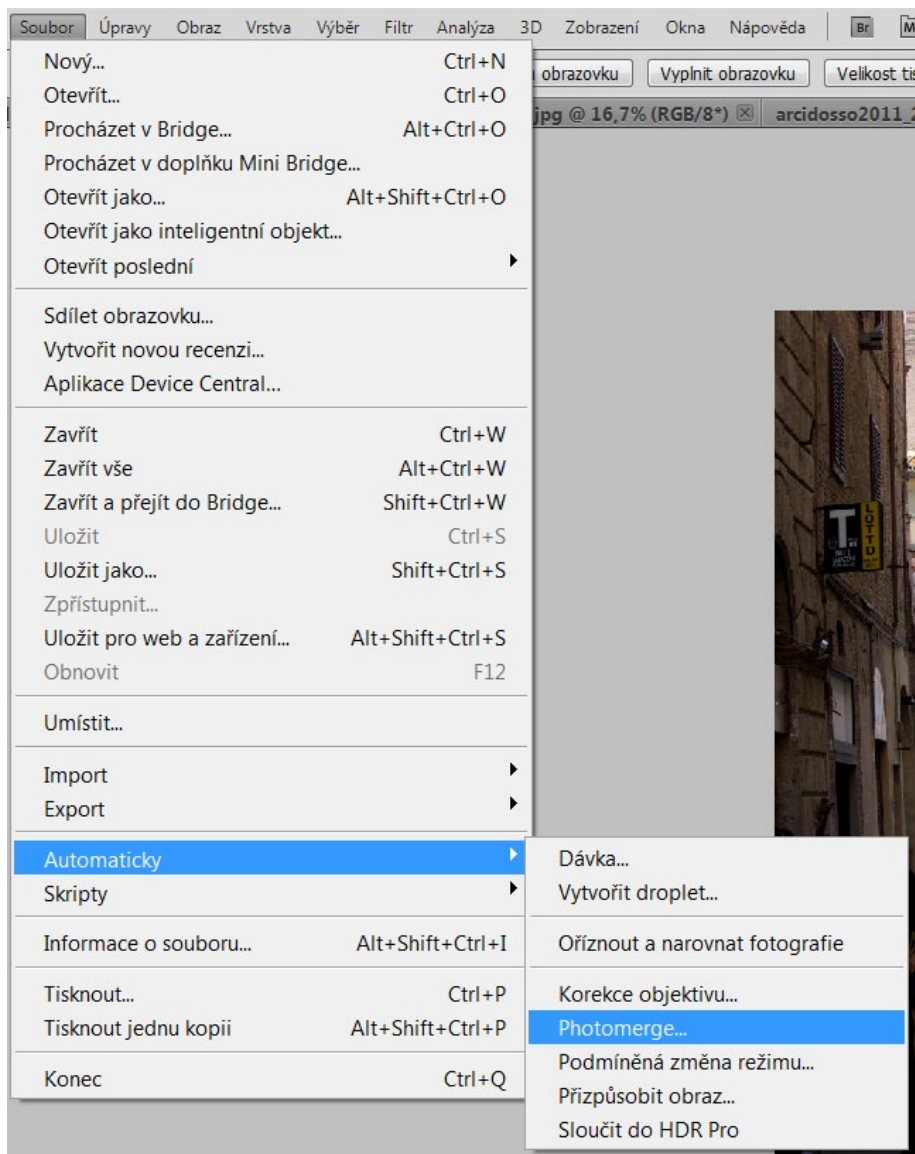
Soubor Úpravy Obraz Vrstva Výběr Filtr Analýza 3D Zobrazení Okna Nápověda Br M

obrazovku Vyplnit obrazovku Velikost tis

jpg @ 16,7% (RGB/8*) arcidosso2011_

Nový... Ctrl+N
Otevřít... Ctrl+O
Procházet v Bridge... Alt+Ctrl+O
Procházet v doplňku Mini Bridge...
Otevřít jako... Alt+Shift+Ctrl+O
Otevřít jako inteligentní objekt...
Otevřít poslední

Sdílet obrazovku...
Vytvořit novou recenzi...
Aplikace Device Central...

Zavřít Ctrl+W
Zavřít vše Alt+Ctrl+W
Zavřít a přejít do Bridge... Shift+Ctrl+W
Uložit Ctrl+S
Uložit jako... Shift+Ctrl+S
Zpřístupnit...
Uložit pro web a zařízení... Alt+Shift+Ctrl+S
Obnovit F12

Umístit...

Import
Export

Automaticky
Skripty

Informace o souboru... Alt+Shift+Ctrl+I

Tisknout... Ctrl+P
Tisknout jednu kopii Alt+Shift+Ctrl+P

Konec Ctrl+Q

Dávka...
Vytvořit droplet...

Oříznout a narovnat fotografie

Korekce objektivu...
Photomerge...
Podmíněná změna režimu...
Přizpůsobit obraz...
Sloučit do HDR Pro

LOTTO